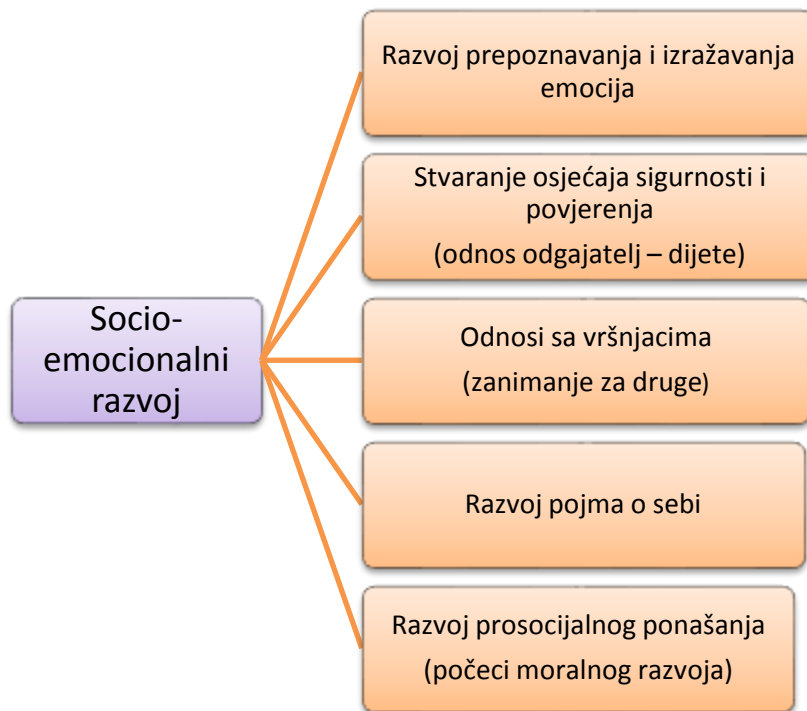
Socio-emocionalni razvoj

Razvoj prepoznavanja i izražavanja emocija

Stvaranje osjećaja sigurnosti i povjerenja
(odnos odgajatelj – dijete)

Odnosi sa vršnjacima
(zanimanje za druge)

Razvoj pojma o sebi

Razvoj prosocijalnog ponašanja
(počeci moralnog razvoja)